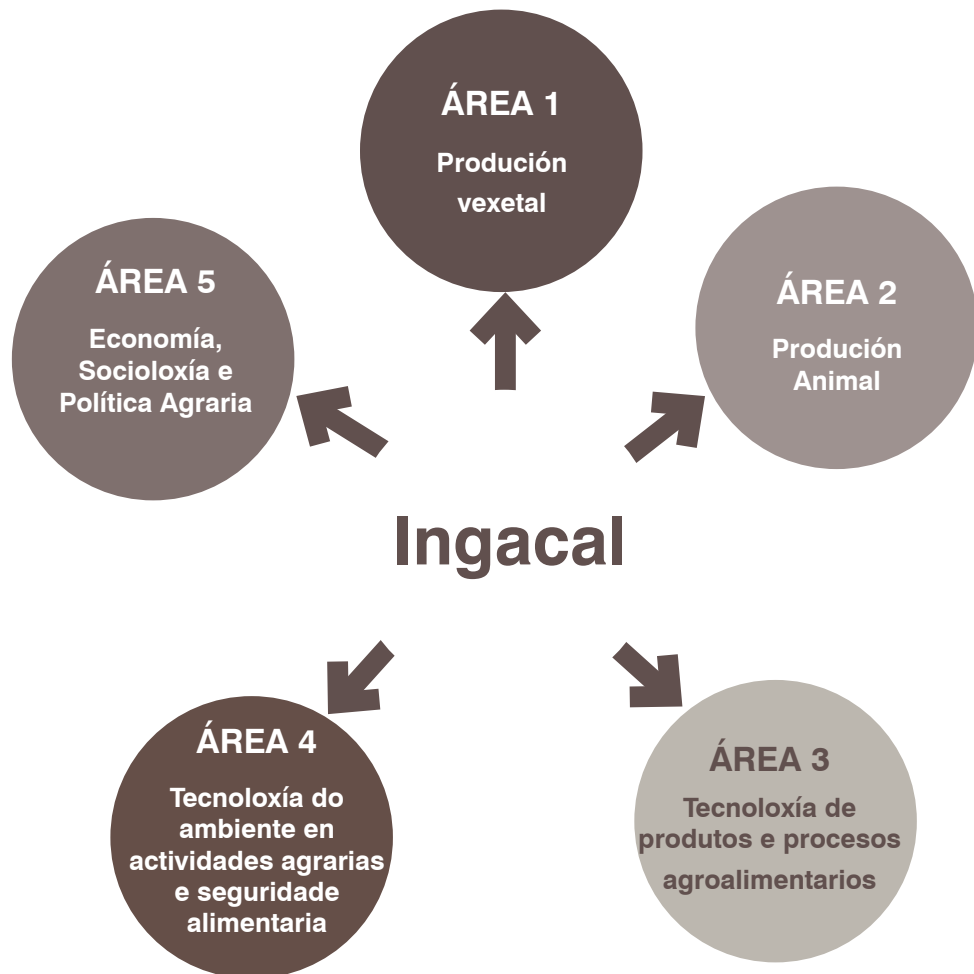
ÁREA 1
Produción vexetal

ÁREA 5
Economía, Socioloxía e Política Agraria

ÁREA 2
Produción Animal

Ingacal

ÁREA 4
Tecnoloxía do ambiente en actividades agrarias e seguridade alimentaria

ÁREA 3
Tecnoloxía de produtos e procesos agroalimentarios